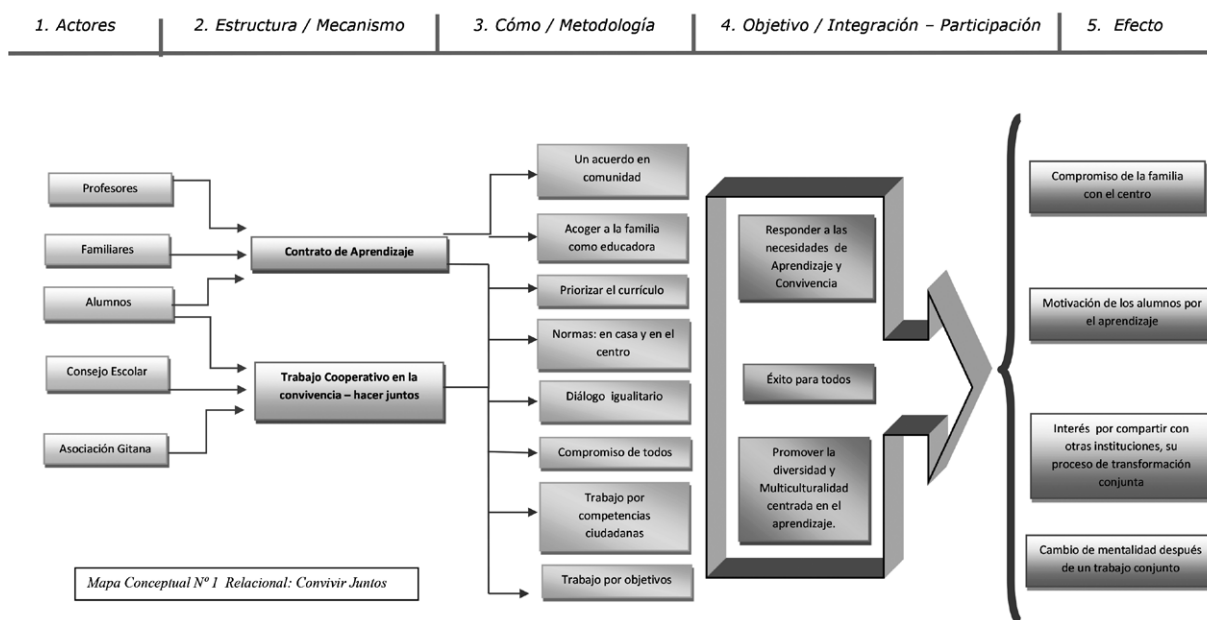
1. Actores | 2. Estructura / Mecanismo | 3. Cómo / Metodología | 4. Objetivo / Integración – Participación | 5. Efecto

Profesores

Familiares

Alumnos

Consejo Escolar

Asociación Gitana

Contrato de Aprendizaje

Trabajo Cooperativo en la convivencia – hacer juntos

Un acuerdo en comunidad

Acoger a la familia como educadora

Priorizar el currículo

Normas: en casa y en el centro

Diálogo igualitario

Compromiso de todos

Trabajo por competencias ciudadanas

Trabajo por objetivos

Responder a las necesidades de Aprendizaje y Convivencia

Éxito para todos

Promover la diversidad y Multiculturalidad centrada en el aprendizaje.

Compromiso de la familia con el centro

Motivación de los alumnos por el aprendizaje

Interés por compartir con otras instituciones, su proceso de transformación conjunta

Cambio de mentalidad después de un trabajo conjunto

Mapa Conceptual Nº 1 Relacional: Convivir Juntos